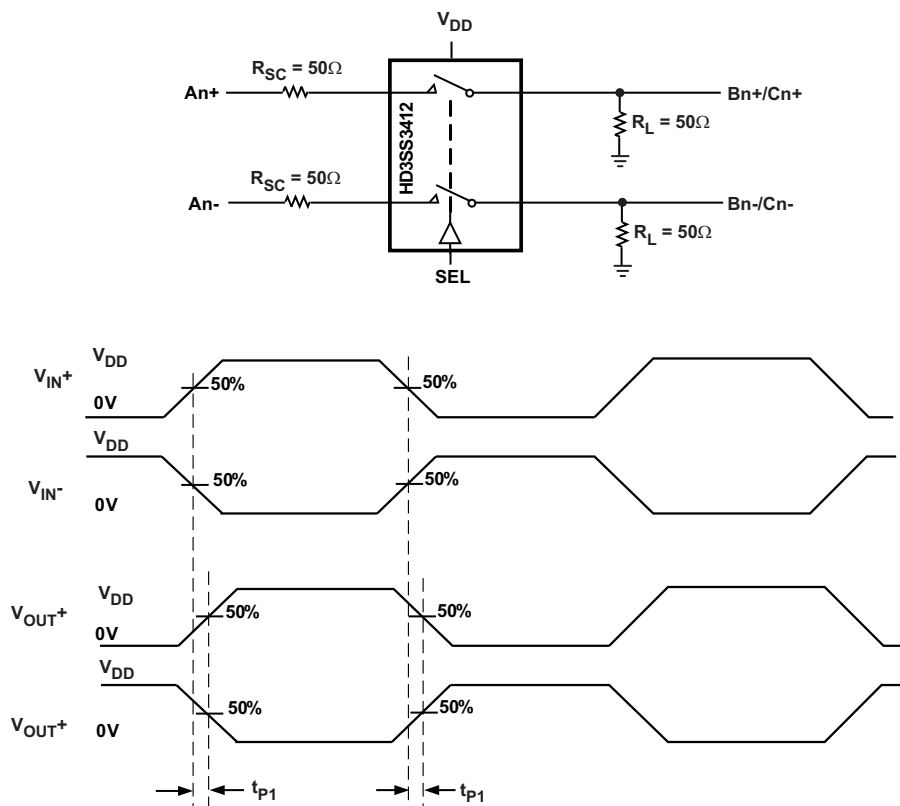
$V_{DD}$

$R_{SC} = 50\Omega$

An+

HD3SS3412

Bn+/Cn+

$R_L = 50\Omega$

$R_{SC} = 50\Omega$

An-

Bn-/Cn-

$R_L = 50\Omega$

SEL

$V_{IN}+$ $V_{DD}$ 0V 50% 50%

$V_{IN}-$ $V_{DD}$ 0V 50% 50%

$V_{OUT}+$ $V_{DD}$ 0V 50% 50%

$V_{OUT}+$ $V_{DD}$ 0V 50% 50%

$t_{P1}$ $t_{P1}$